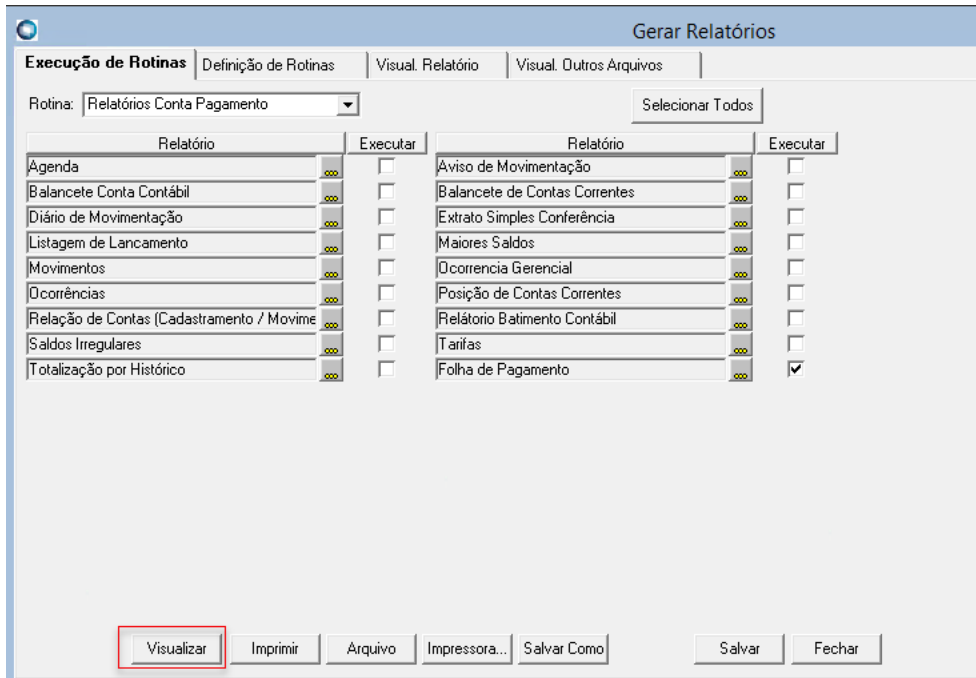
Gerar Relatórios

Execução de Rotinas | Definição de Rotinas | Visual. Relatório | Visual. Outros Arquivos

Rotina: Relatórios Conta Pagamento

Selecionar Todos

| Relatório | Executar | Relatório | Executar |
|---|---|---|---|
| Agenda | | Aviso de Movimentação | |
| Balancete Conta Contábil | | Balancete de Contas Correntes | |
| Diário de Movimentação | | Extrato Simples Conferência | |
| Listagem de Lancamento | | Maiores Saldos | |
| Movimentos | | Ocorrencia Gerencial | |
| Ocorrências | | Posição de Contas Correntes | |
| Relação de Contas (Cadastramento / Movime | | Relátorio Batimento Contábil | |
| Saldos Irregulares | | Tarifas | |
| Totalização por Histórico | | Folha de Pagamento | ☑ |

Visualizar | Imprimir | Arquivo | Impressora... | Salvar Como | Salvar | Fechar